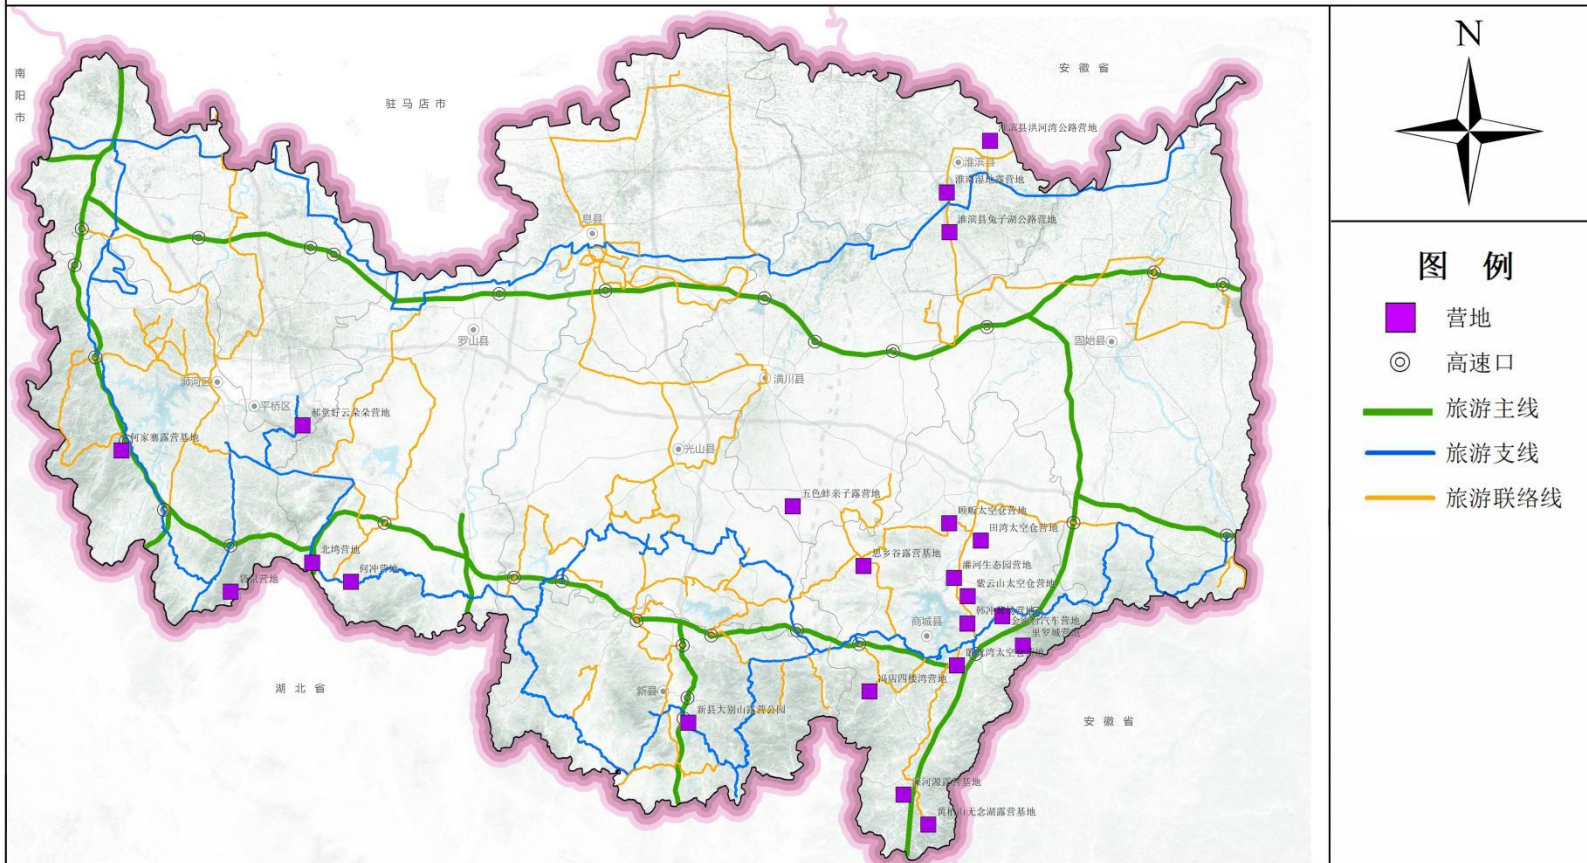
南阳市

驻马店市

安徽省

淮滨县洪河湾公路营地

淮滨县

淮南湿地露营地

淮滨县兔子湖公路营地

息县

罗山县

潢川县

固始县

浉河区

平桥区

郝堂好云朵朵营地

何家寨露营基地

光山县

五色蚌亲子露营地

顾畈太空仓营地

田湾太空仓营地

思乡谷露营基地

灌河生态园营地

紫云山太空仓营地

北塆营地

何冲营地

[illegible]营地

韩冲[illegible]营地

金刚台汽车营地

商城县

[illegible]太空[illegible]

里罗城营地

新县

新县大别山露营公园

汤泉四楼湾营地

湖北省

安徽省

灌河源露营基地

黄柏山无念湖露营基地

N

图 例

营地

高速口

旅游主线

旅游支线

旅游联络线